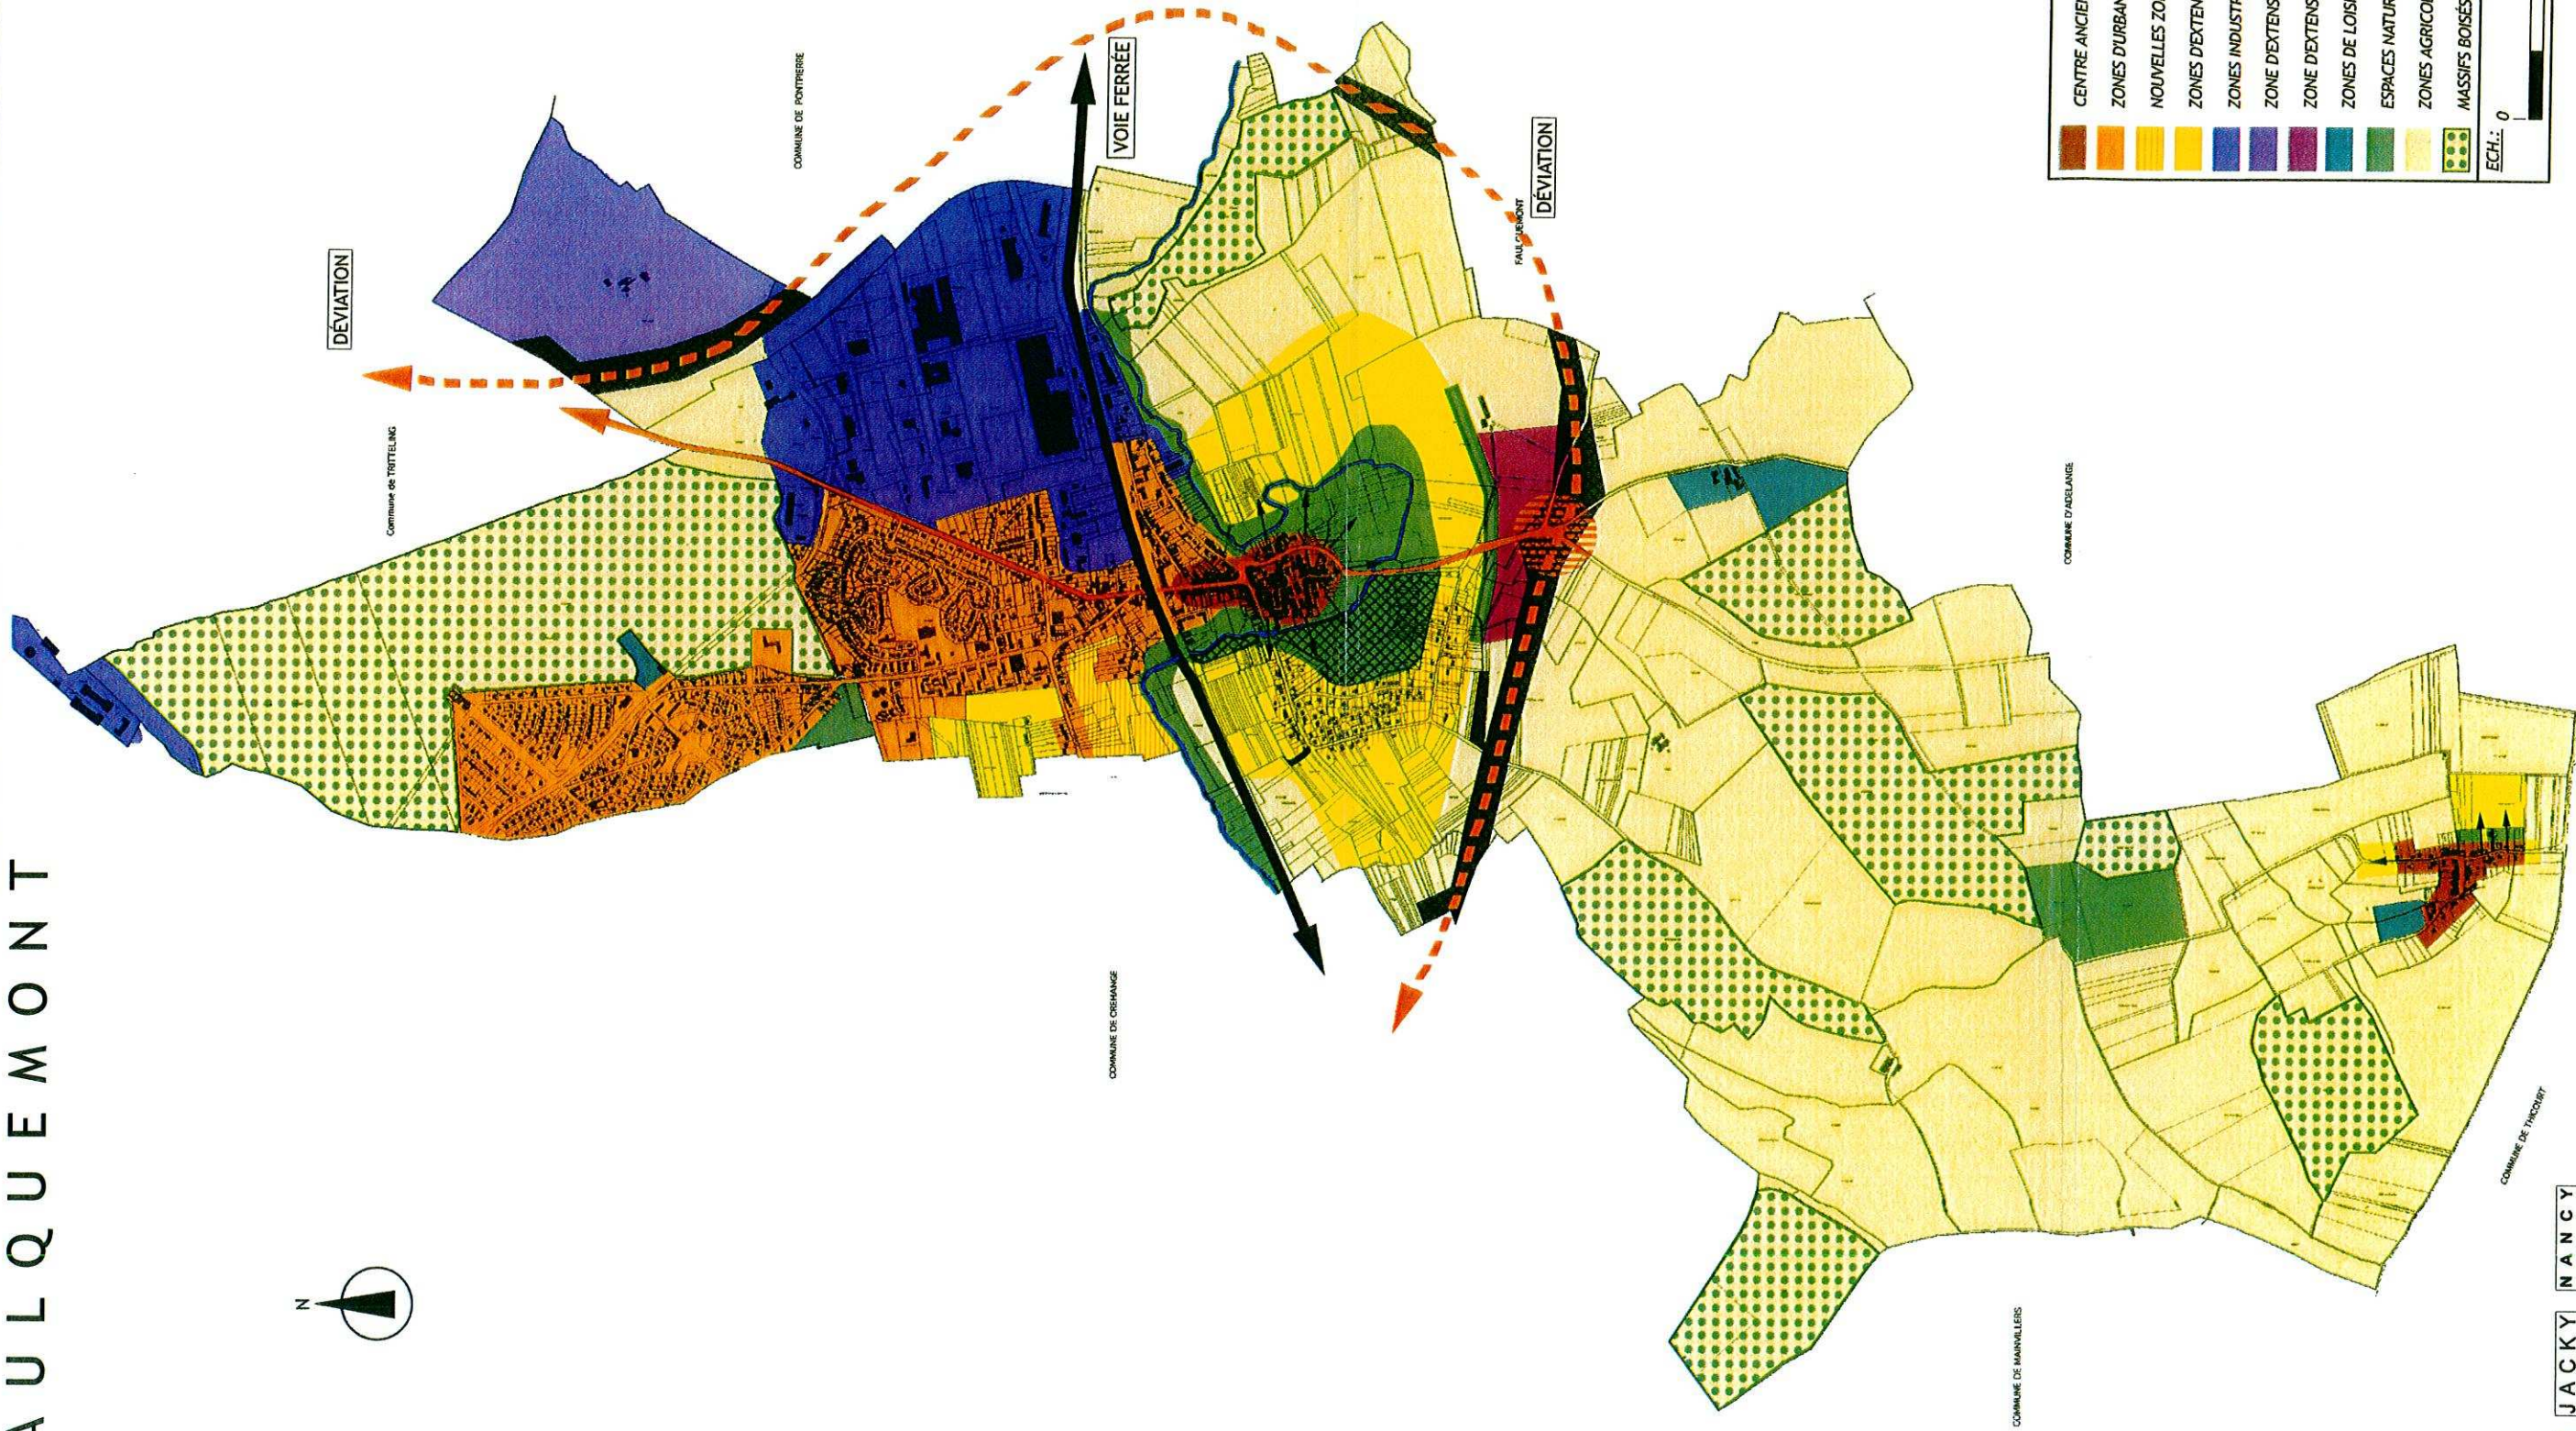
AULQUEMONT

N

DÉVIATION

VOIE FERRÉE

DÉVIATION

COMMUNE DE PONTPIERRE

Commune de TRITTELING

FAULQUEMONT

COMMUNE D'ADELANGE

COMMUNE DE CREHANGE

COMMUNE DE MAINVILLERS

COMMUNE DE THICOURT

CENTRE ANCIE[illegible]
ZONES D'URBAN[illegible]
NOUVELLES ZO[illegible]
ZONES D'EXTEN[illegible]
ZONES INDUSTR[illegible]
ZONE D'EXTENS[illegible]
ZONE D'EXTENS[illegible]
ZONES DE LOISI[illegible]
ESPACES NATUR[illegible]
ZONES AGRICO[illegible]
MASSIFS BOISÉS

ECH.: 0

JACKY NANCY